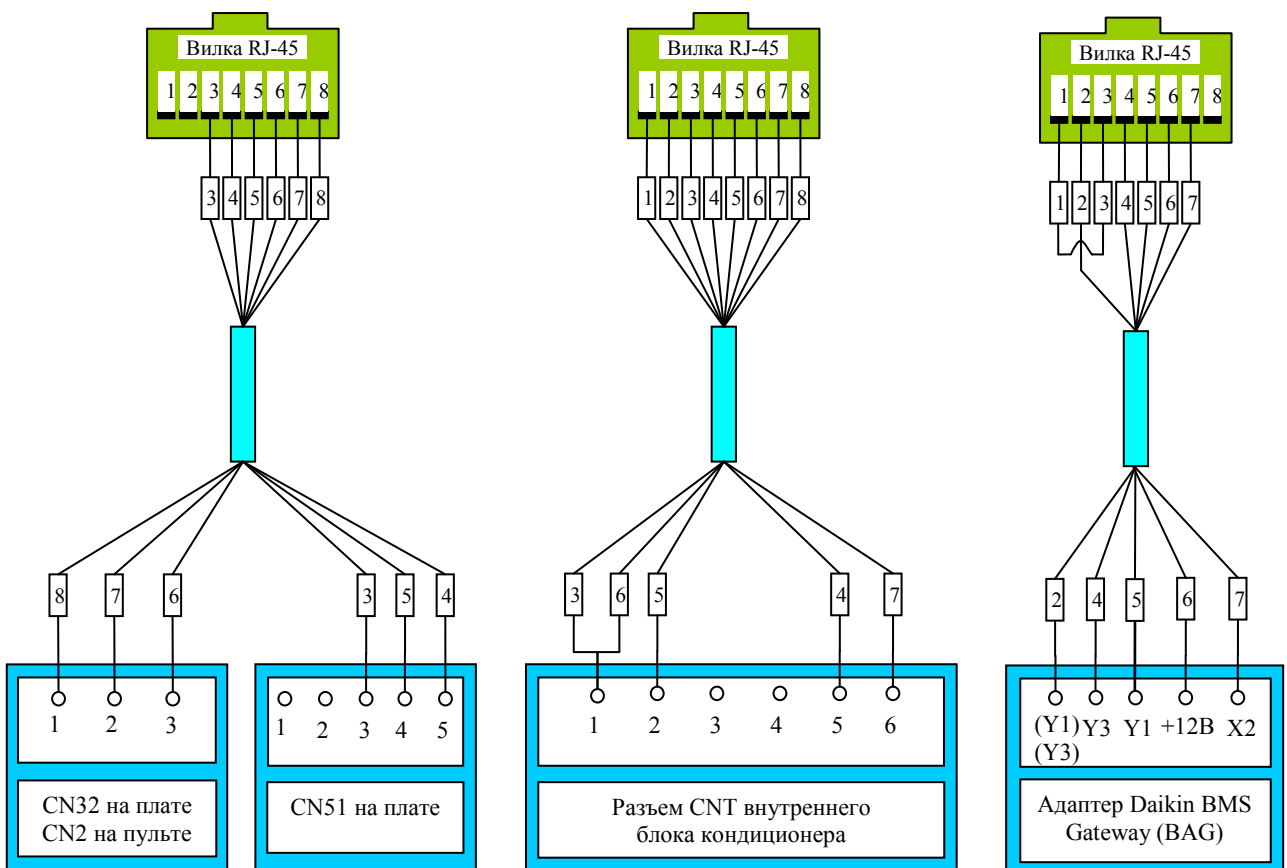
Вилка RJ-45

1 2 3 4 5 6 7 8

3 4 5 6 7 8

8 7 6

3 5 4

1 2 3

1 2 3 4 5

CN32 на плате
CN2 на пульте

CN51 на плате

Вилка RJ-45

1 2 3 4 5 6 7 8

1 2 3 4 5 6 7 8

3 6 5

4 7

1 2 3 4 5 6

Разъем CNT внутреннего блока кондиционера

Вилка RJ-45

1 2 3 4 5 6 7 8

1 2 3 4 5 6 7

2 4 5 6 7

(Y1) (Y3) Y3 Y1 +12В X2

Адаптер Daikin BMS Gateway (BAG)